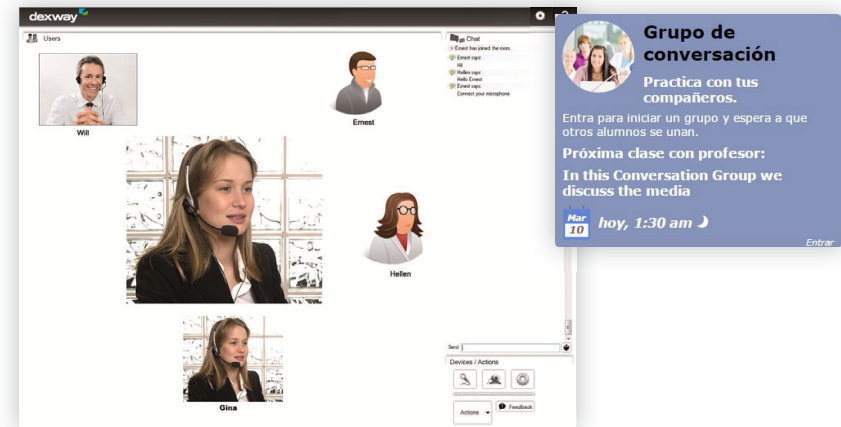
dexway

Users

Will

Ernest

Hellen

Gina

Chat
Ernest has joined the room.
Ernest says:
Hi!
Hellen says:
Hello Ernest
Ernest says:
Connect your microphone

Send

Devices / Actions

Actions

Feedback

Grupo de conversación

Practica con tus compañeros.

Entra para iniciar un grupo y espera a que otros alumnos se unan.

Próxima clase con profesor:

In this Conversation Group we discuss the media

Mar
10
hoy, 1:30 am

Entrar